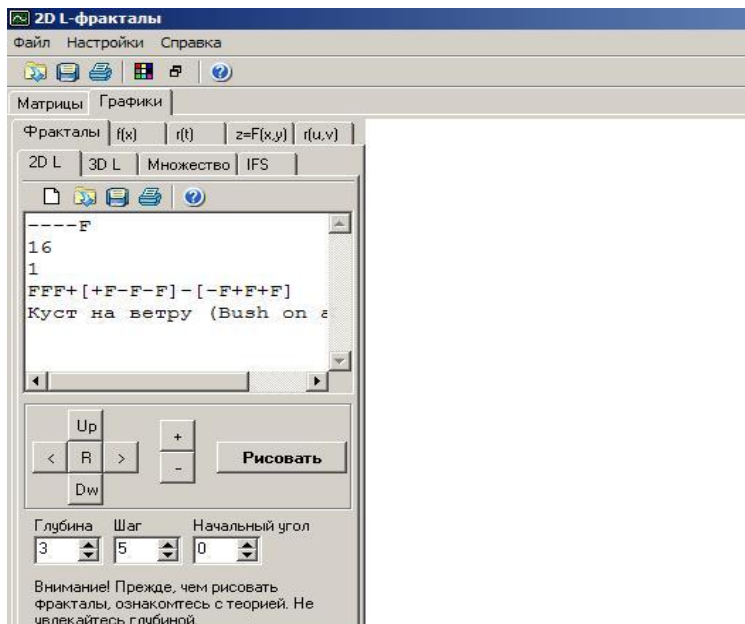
2D L-фракталы
Файл Настройки Справка
Матрицы Графики
Фракталы f(x) r(t) z=F(x,y) r(u,v)
2D L 3D L Множество IFS
----F
16
1
FFF+[+F-F-F]-[-F+F+F]
Куст на ветру (Bush on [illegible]
Up
< R >
Dw
+
-
Рисовать
Глубина Шаг Начальный угол
3 5 0
Внимание! Прежде, чем рисовать фракталы, ознакомтесь с теорией. Не увлекайтесь глубиной